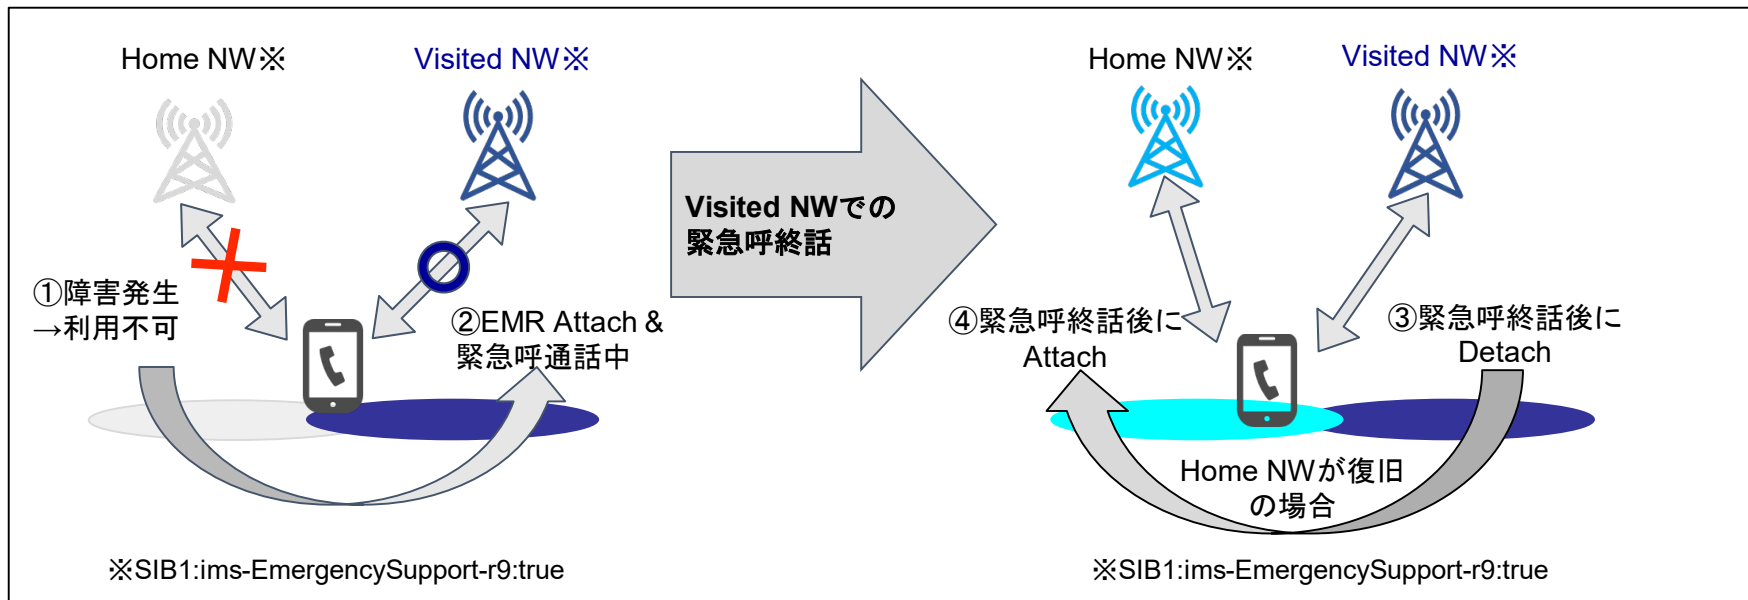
Home NW※

Visited NW※

①障害発生
→利用不可

②EMR Attach &
緊急呼通話中

※SIB1:ims-EmergencySupport-r9:true

Visited NWでの
緊急呼終話

Home NW※

Visited NW※

④緊急呼終話後に
Attach

③緊急呼終話後に
Detach

Home NWが復旧
の場合

※SIB1:ims-EmergencySupport-r9:true